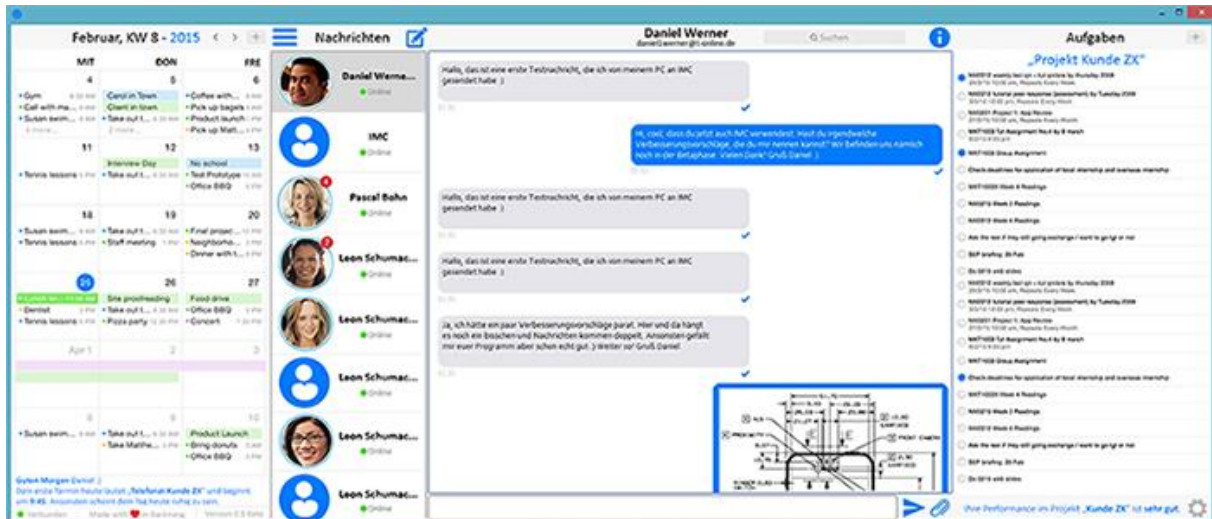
Februar, KW 8 - 2015

MIT DON FRE

4 5 6

• Gym
• Call with ma...
• Susan swim...
4 more...
Carol in Town
Client in town
• Take out t...
2 more...
• Coffee with...
• Pick up bagels
• Product launch
• Pick up Matt...
4 more...

11 12 13

Interview Day
• Tennis lessons
• Take out t...
No school
• Test Prototype
• Office BBQ

18 19 20

• Susan swim...
• Tennis lessons
• Take out t...
• Staff meeting
• Final project...
• Neighborho...
• Dinner with t...

25 26 27

• Dentist
• Tennis lessons
Site proofreading
• Take out t...
• Pizza party
Food drive
• Office BBQ
• Concert

Apr 1 2 3

8 9 10

• Susan swim...
• Take out t...
• Take Matthe...
Product Launch
• Bring donuts
• Office BBQ

Guten Morgen Daniel :)
Dein erster Termin heute lautet „Telefonat Kunde ZX" und beginnt um 9:45. Ansonsten scheint dein Tag heute ruhig zu sein.

Verbunden Made with ♥ in Barkmag Version 0.5 Beta

Nachrichten

Daniel Werne...
Online

IMC
Online

Pascal Bohn
Online

Leon Schumac...
Online

Leon Schumac...
Online

Leon Schumac...
Online

Leon Schumac...
Online

Leon Schumac...
Online

Daniel Werner
danielwerner@t-online.de

Suchen

Hallo, das ist eine erste Testnachricht, die ich von meinem PC an IMC gesendet habe :)

Hi, cool, dass du jetzt auch IMC verwendest. Hast du irgendwelche Verbesserungswünsche, die du mir nennen kannst? Wir befinden uns nämlich noch in der Betaphase. Vielen Dank! Gruß Daniel :)

Hallo, das ist eine erste Testnachricht, die ich von meinem PC an IMC gesendet habe :)

Hallo, das ist eine erste Testnachricht, die ich von meinem PC an IMC gesendet habe :)

Ja, ich hätte ein paar Verbesserungsvorschläge parat. Hier und da hängt es noch ein bisschen und Nachrichten kommen doppelt. Ansonsten gefällt mir euer Programm aber schon echt gut :) Weiter so! Gruß Daniel

Aufgaben

„Projekt Kunde ZX"

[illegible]

Ihre Performance im Projekt „Kunde ZX" ist sehr gut.